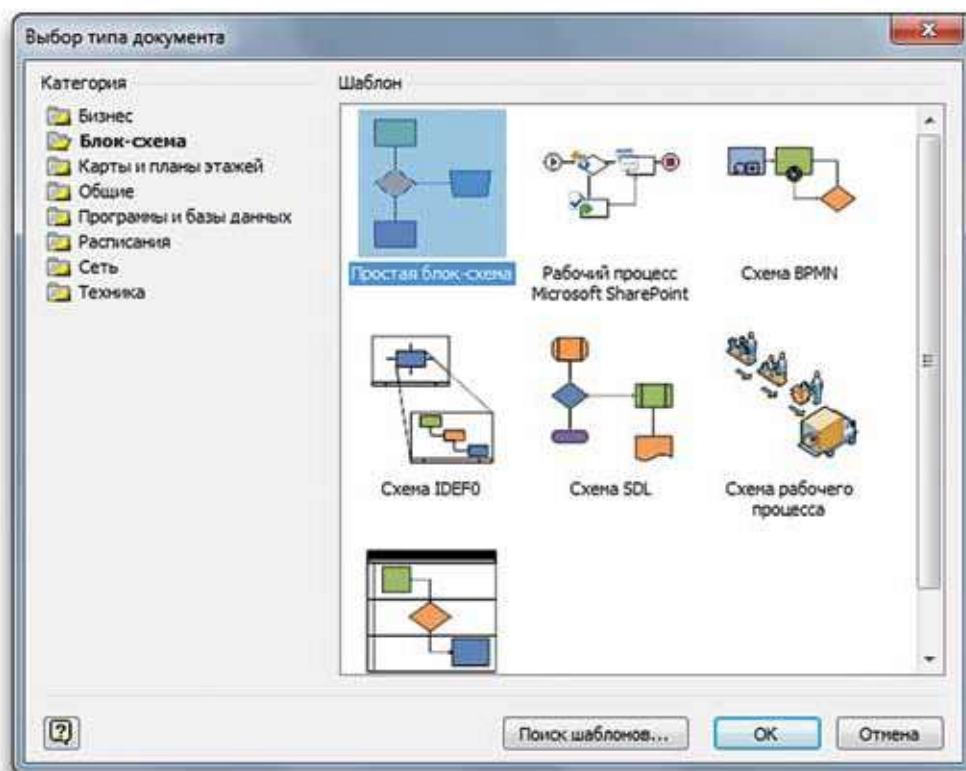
Выбор типа документа

Категория

Бизнес
Блок-схема
Карты и планы этажей
Общие
Программы и базы данных
Расписания
Сеть
Техника

Шаблон

Простая блок-схема

Рабочий процесс Microsoft SharePoint

Схема BPMN

Схема IDEF0

Схема SDL

Схема рабочего процесса

Поиск шаблонов...

OK

Отмена